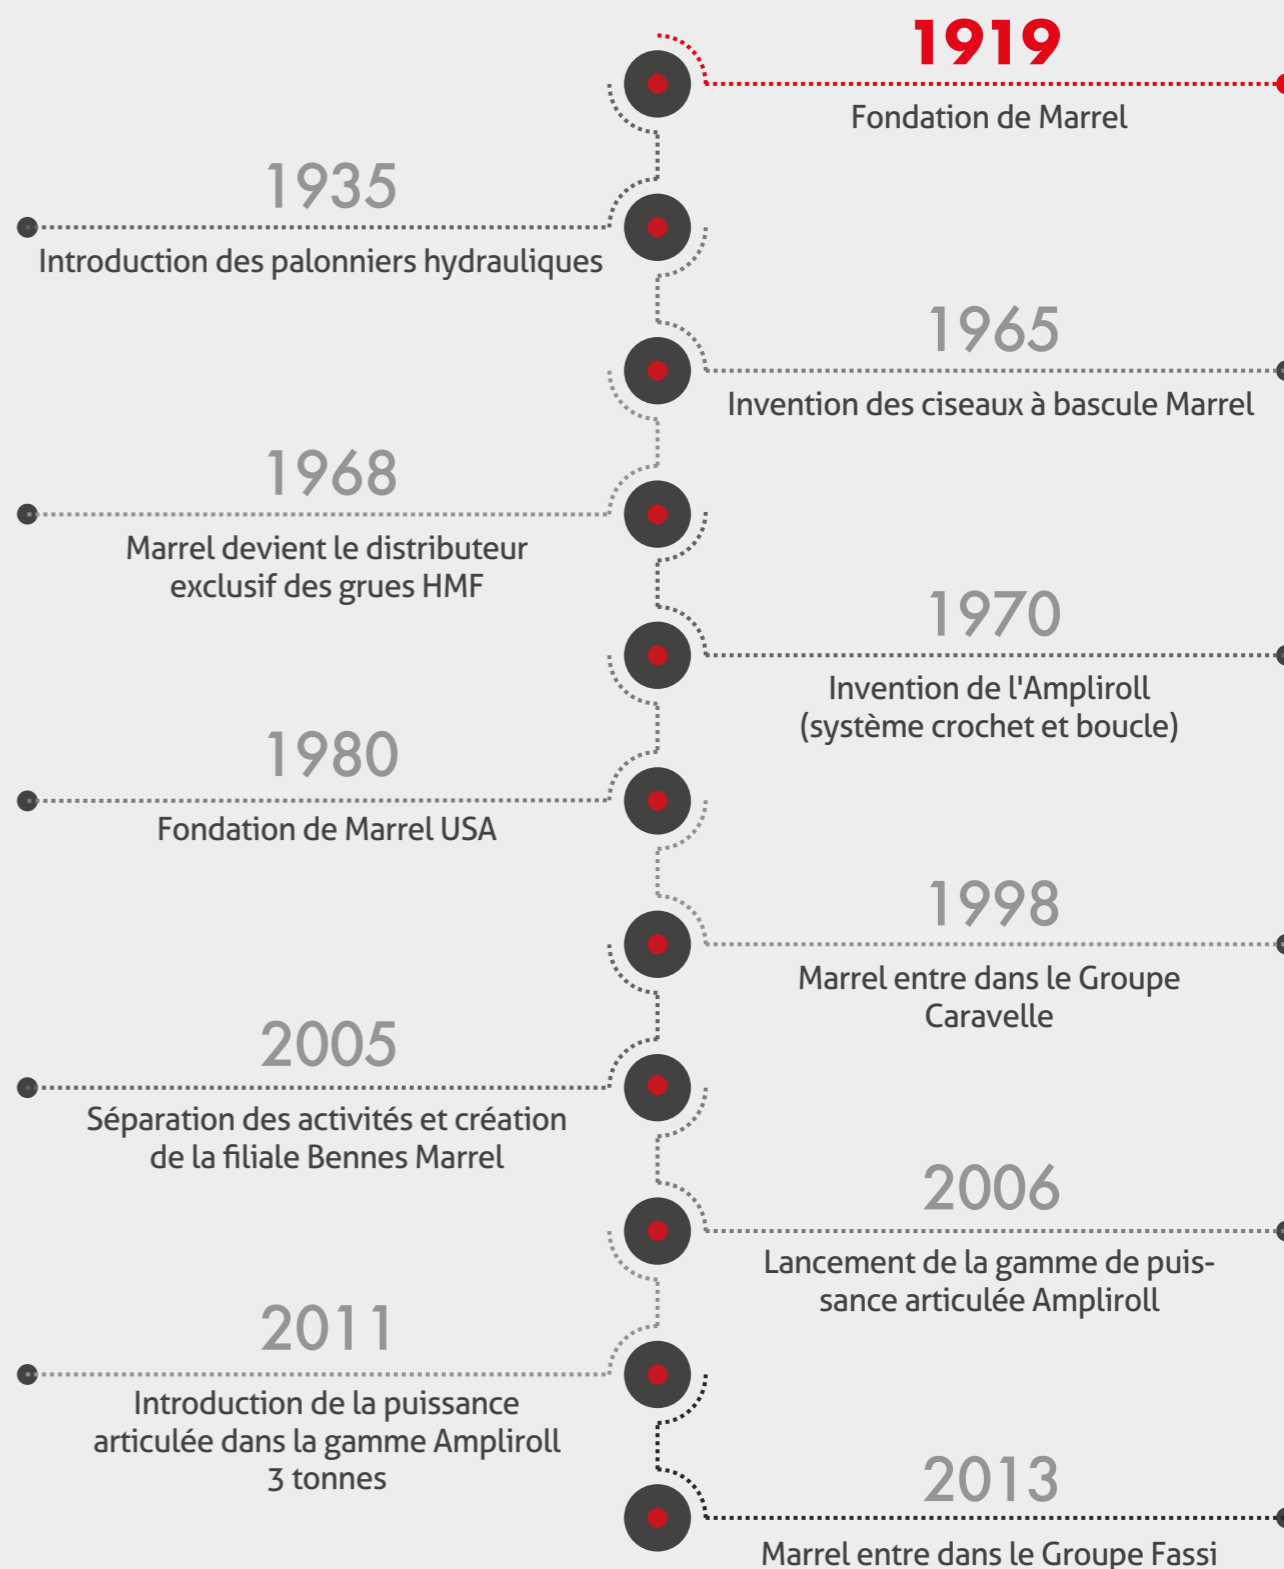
1919
Fondation de Marrel

1935
Introduction des palonniers hydrauliques

1965
Invention des ciseaux à bascule Marrel

1968
Marrel devient le distributeur exclusif des grues HMF

1970
Invention de l'Ampliroll (système crochet et boucle)

1980
Fondation de Marrel USA

1998
Marrel entre dans le Groupe Caravelle

2005
Séparation des activités et création de la filiale Bennes Marrel

2006
Lancement de la gamme de puissance articulée Ampliroll

2011
Introduction de la puissance articulée dans la gamme Ampliroll 3 tonnes

2013
Marrel entre dans le Groupe Fassi